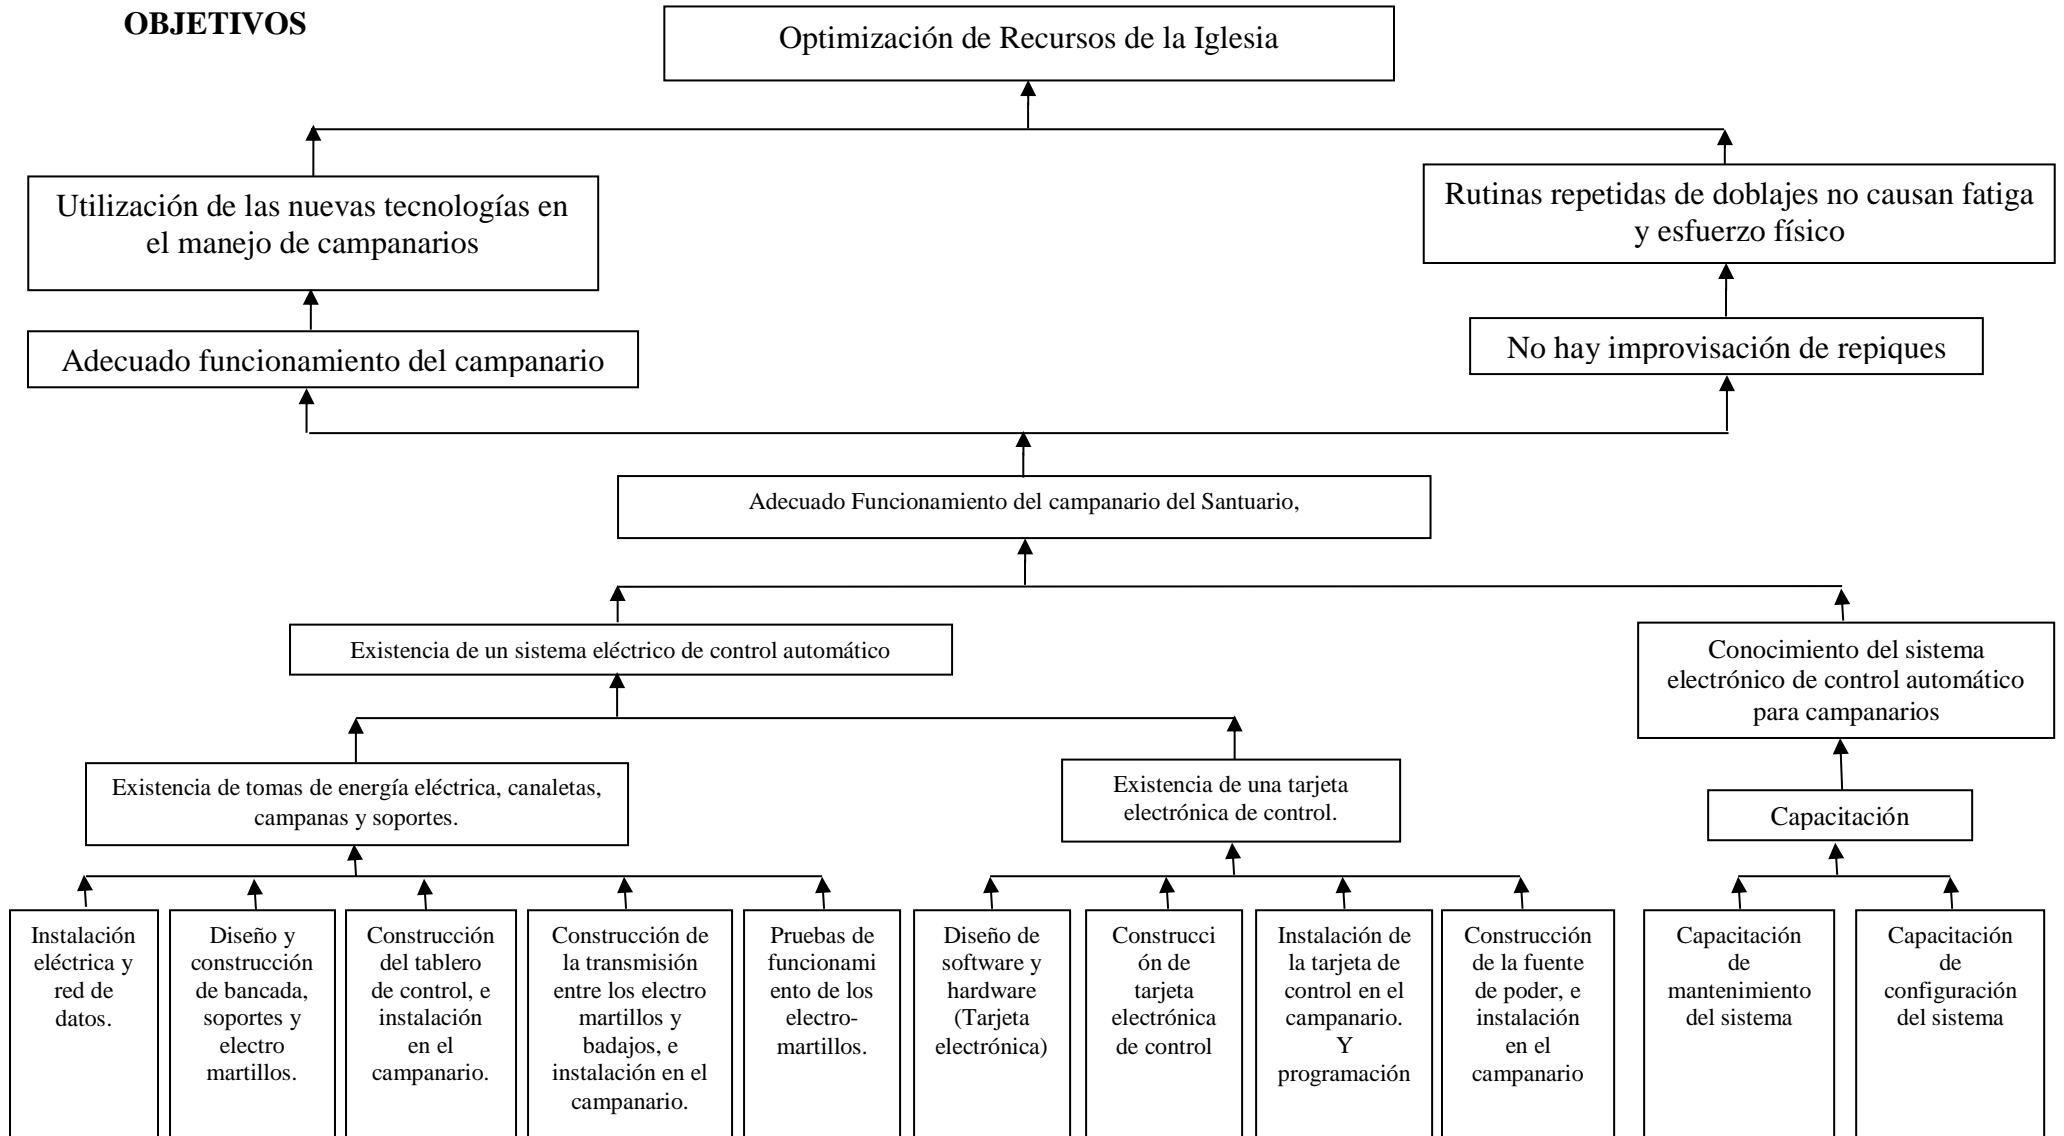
OBJETIVOS

Optimización de Recursos de la Iglesia

Utilización de las nuevas tecnologías en el manejo de campanarios

Rutinas repetidas de doblajes no causan fatiga y esfuerzo físico

Adecuado funcionamiento del campanario

No hay improvisación de repiques

Adecuado Funcionamiento del campanario del Santuario,

Existencia de un sistema eléctrico de control automático

Conocimiento del sistema electrónico de control automático para campanarios

Existencia de tomas de energía eléctrica, canaletas, campanas y soportes.

Existencia de una tarjeta electrónica de control.

Capacitación

Instalación eléctrica y red de datos.

Diseño y construcción de bancada, soportes y electro martillos.

Construcción del tablero de control, e instalación en el campanario.

Construcción de la transmisión entre los electro martillos y badajos, e instalación en el campanario.

Pruebas de funcionamiento de los electro-martillos.

Diseño de software y hardware (Tarjeta electrónica)

Construcción de tarjeta electrónica de control

Instalación de la tarjeta de control en el campanario. Y programación

Construcción de la fuente de poder, e instalación en el campanario

Capacitación de mantenimiento del sistema

Capacitación de configuración del sistema